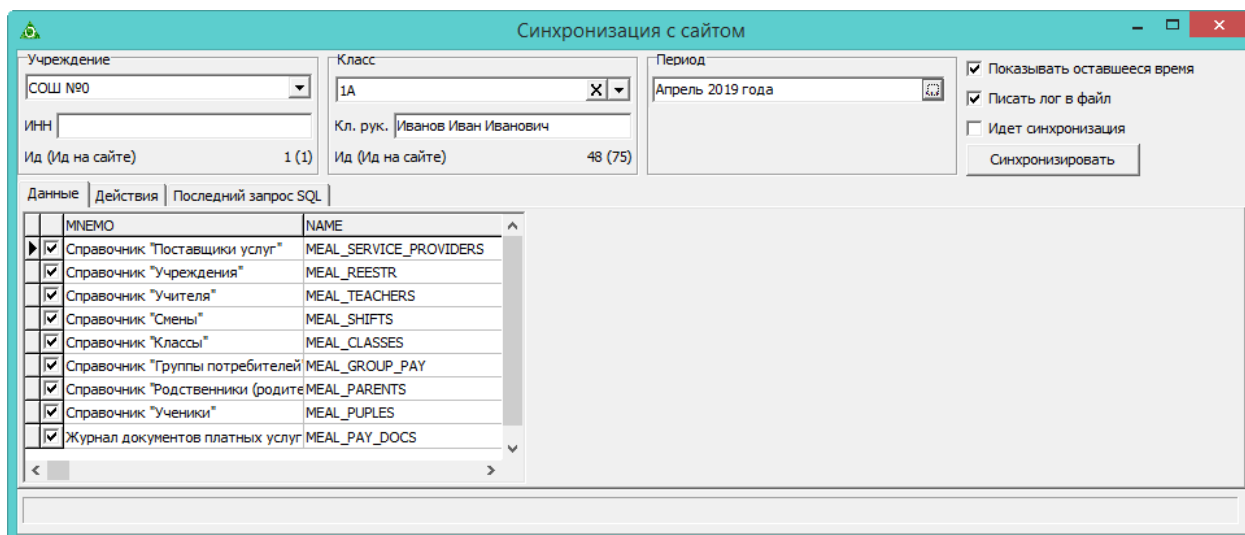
Синхронизация с сайтом

Учреждение
СОШ №0
ИНН
Ид (Ид на сайте) 1 (1)

Класс
1А
Кл. рук. Иванов Иван Иванович
Ид (Ид на сайте) 48 (75)

Период
Апрель 2019 года

Показывать оставшееся время
Писать лог в файл
Идет синхронизация
Синхронизировать

Данные | Действия | Последний запрос SQL

| MNEMO | NAME |
|---|---|
| Справочник "Поставщики услуг" | MEAL_SERVICE_PROVIDERS |
| Справочник "Учреждения" | MEAL_REESTR |
| Справочник "Учителя" | MEAL_TEACHERS |
| Справочник "Смены" | MEAL_SHIFTS |
| Справочник "Классы" | MEAL_CLASSES |
| Справочник "Группы потребителей | MEAL_GROUP_PAY |
| Справочник "Родственники (родите | MEAL_PARENTS |
| Справочник "Ученики" | MEAL_PUPLES |
| Журнал документов платных услуг | MEAL_PAY_DOCS |